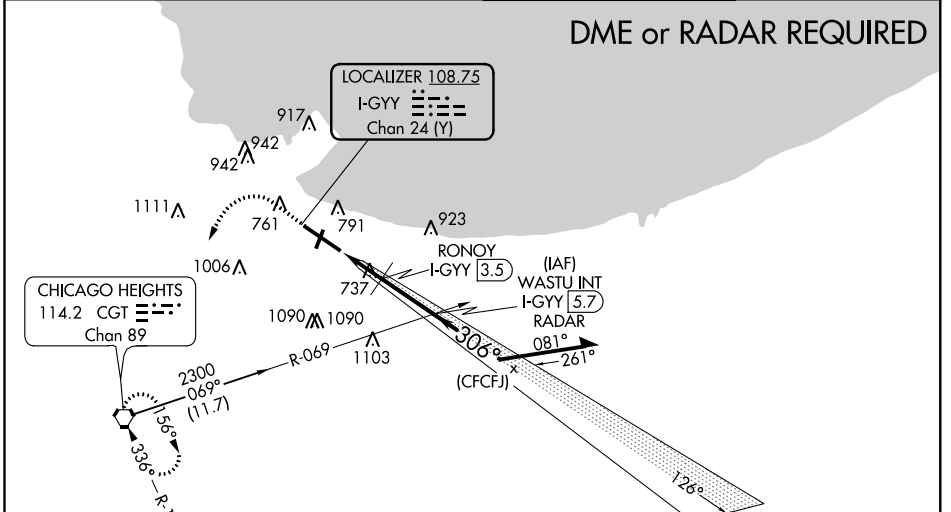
DME or RADAR REQUIRED

LOCALIZER 108.75
I-GYY
Chan 24 (Y)

917
942
942
1111
761
791
923
1006
RONOY
I-GYY 3.5
737
(IAF)
WASTU INT
I-GYY 5.7
RADAR
081°
261°
306°
(CFCFJ)

CHICAGO HEIGHTS
114.2 CGT
Chan 89

1090
1090
1103
R-069
2300
069°
(11.7)
156°
336°
R-
126°